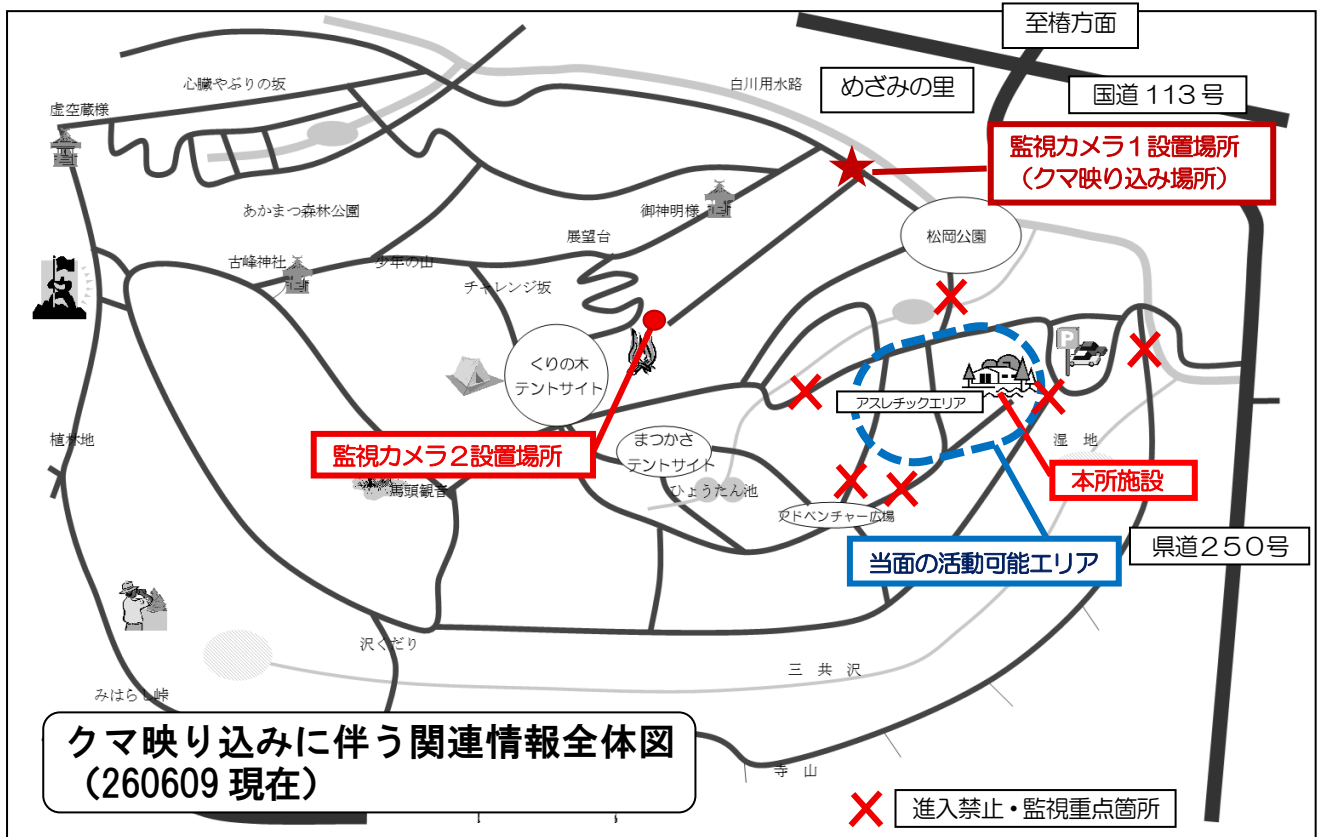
至椿方面

心臓やぶりの坂

白川用水路

めざみの里

国道113号

虚空蔵様

監視カメラ1設置場所
（クマ映り込み場所）

あかまつ森林公園

御神明様

松岡公園

展望台

古峰神社

少年の山

チャレンジ坂

くりの木
テントサイト

アスレチックエリア

植林地

監視カメラ2設置場所

まつかさ
テントサイト

湿地

ひょうたん池

本所施設

馬頭観音

アドベンチャー広場

当面の活動可能エリア

県道250号

沢くぐり

三共沢

みはらし峠

クマ映り込みに伴う関連情報全体図
（260609 現在）

寺山

進入禁止・監視重点箇所